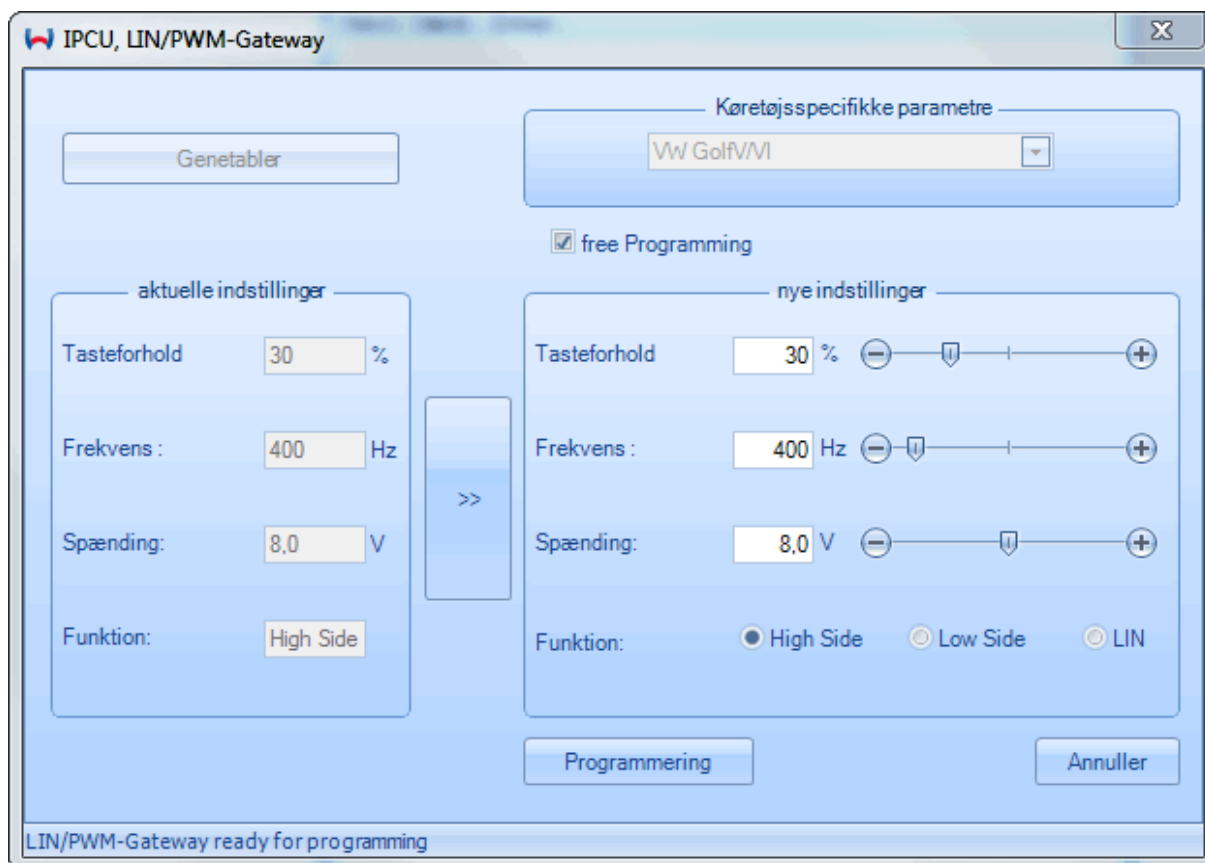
IPCU, LIN/PWM-Gateway

Genetabler

Køretøjsspecifikke parametre

VW GolfV/VI

free Programming

aktuelle indstillinger

Tasteforhold 30 %

Frekvens : 400 Hz

Spænding: 8,0 V

Funktion: High Side

>>

nye indstillinger

Tasteforhold 30 %

Frekvens : 400 Hz

Spænding: 8,0 V

Funktion: High Side Low Side LIN

Programmering

Annuller

LIN/PWM-Gateway ready for programming